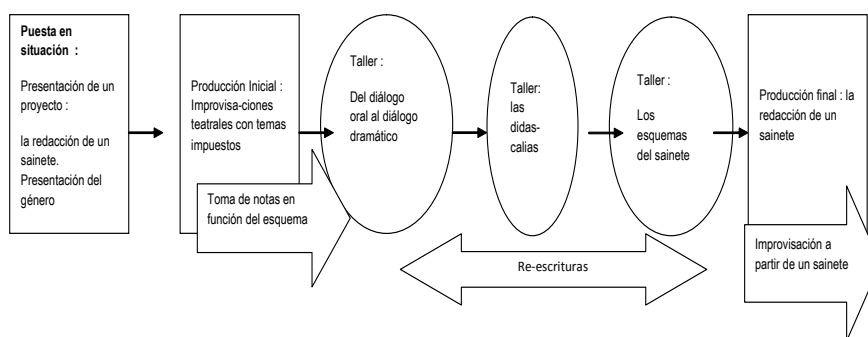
**Puesta en situación :**

Presentación de un proyecto :

la redacción de un sainete. Presentación del género

Producción Inicial : Improvisa-ciones teatrales con temas impuestos

Toma de notas en función del esquema

Taller :

Del diálogo oral al diálogo dramático

Taller: las didas-calias

Taller :

Los esquemas del sainete

Re-escrituras

Producción final : la redacción de un sainete

Improvisación a partir de un sainete